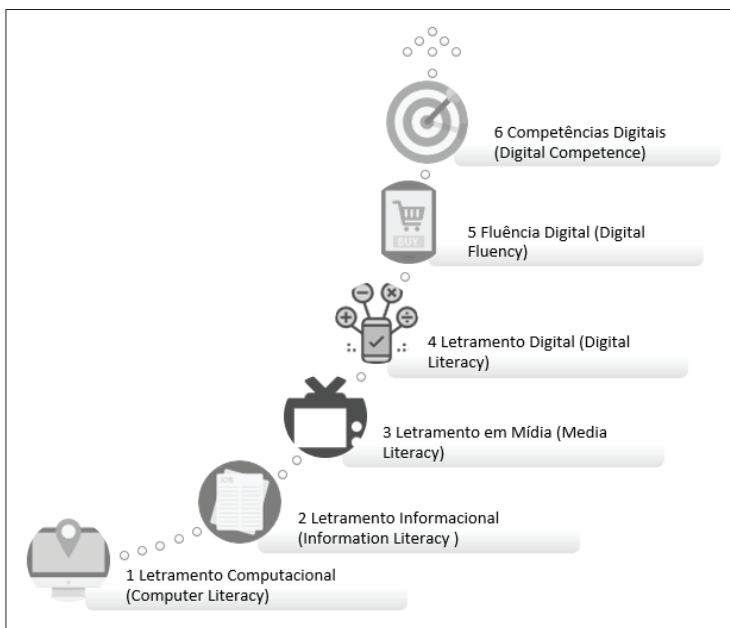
6 Competências Digitais (Digital Competence)

BUY

5 Fluência Digital (Digital Fluency)

4 Letramento Digital (Digital Literacy)

3 Letramento em Mídia (Media Literacy)

JOB

2 Letramento Informacional (Information Literacy )

1 Letramento Computacional (Computer Literacy)